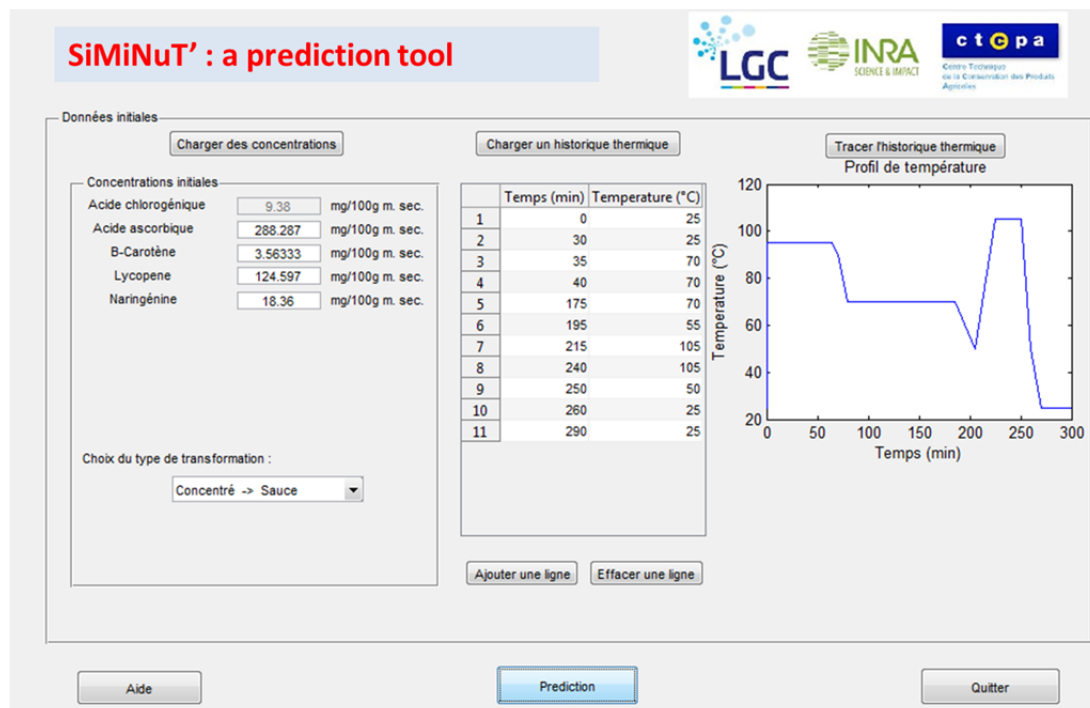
SiMiNuT' : a prediction tool

LGC
INRA SCIENCE & IMPACT
ctcpa Centre Technique de la Conservation des Produits Agricoles

Données initiales

Charger des concentrations

Concentrations initiales

Acide chlorogénique 9.38 mg/100g m. sec.
Acide ascorbique 288.287 mg/100g m. sec.
B-Carotène 3.56333 mg/100g m. sec.
Lycopene 124.597 mg/100g m. sec.
Naringénine 18.36 mg/100g m. sec.

Choix du type de transformation :

Concentré -> Sauce

Charger un historique thermique

| | Temps (min) | Temperature (°C) |
|---|---|---|
| 1 | 0 | 25 |
| 2 | 30 | 25 |
| 3 | 35 | 70 |
| 4 | 40 | 70 |
| 5 | 175 | 70 |
| 6 | 195 | 55 |
| 7 | 215 | 105 |
| 8 | 240 | 105 |
| 9 | 250 | 50 |
| 10 | 260 | 25 |
| 11 | 290 | 25 |

Ajouter une ligne Effacer une ligne

Tracer l'historique thermique

Profil de température

Temperature (°C)
120 100 80 60 40 20
0 50 100 150 200 250 300
Temps (min)

Aide Prediction Quitter